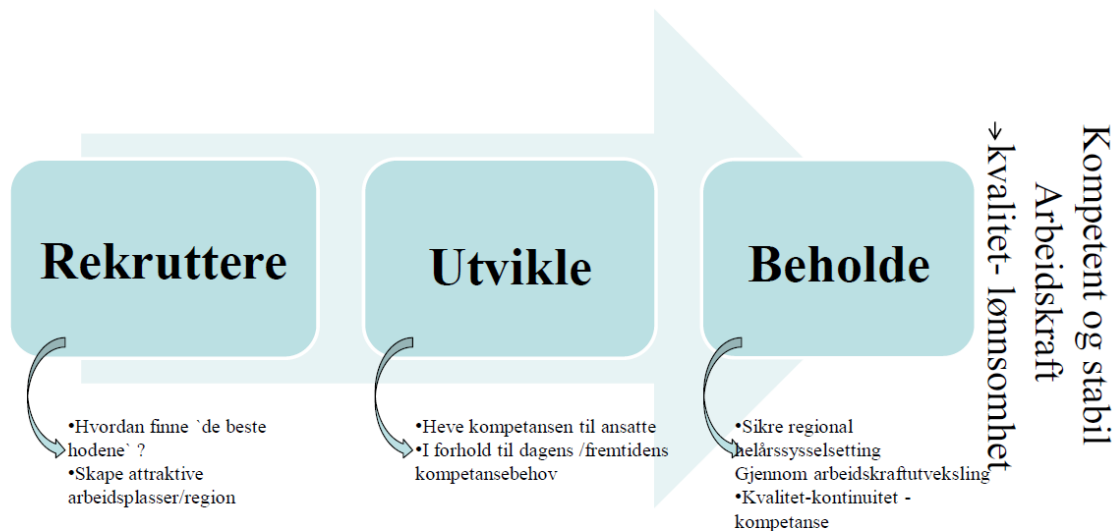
Rekruttere

Utvikle

Beholde

Kompetent og stabil Arbeidskraft
→kvalitet- lønnsomhet

•Hvordan finne `de beste hodene` ?
•Skape attraktive arbeidsplasser/region

•Heve kompetansen til ansatte
•I forhold til dagens /fremtidens kompetansebehov

•Sikre regional helårssysselsetting Gjennom arbeidskraftutveksling
•Kvalitet-kontinuitet - kompetanse